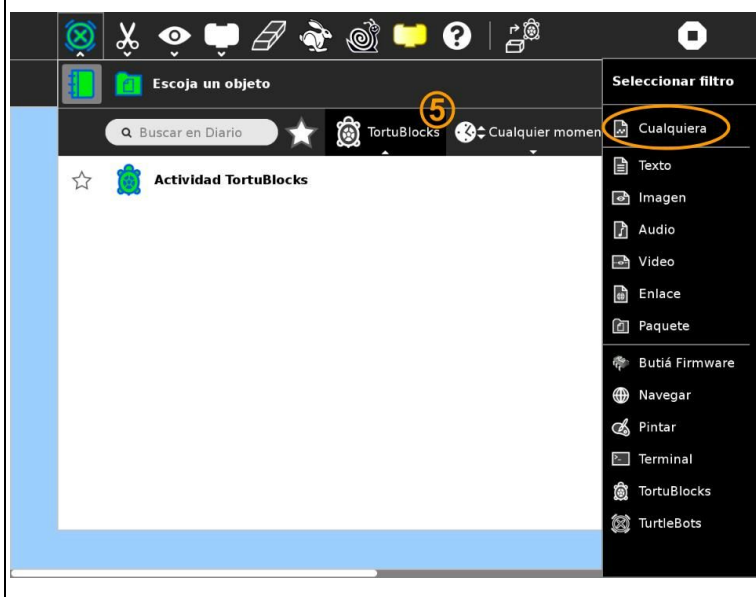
Escoja un objeto

Buscar en Diario

5

TortuBlocks

Cualquier momen

Actividad TortuBlocks

Seleccionar filtro

Cualquiera

Texto

Imagen

Audio

Video

Enlace

Paquete

Butiá Firmware

Navegar

Pintar

Terminal

TortuBlocks

TurtleBots